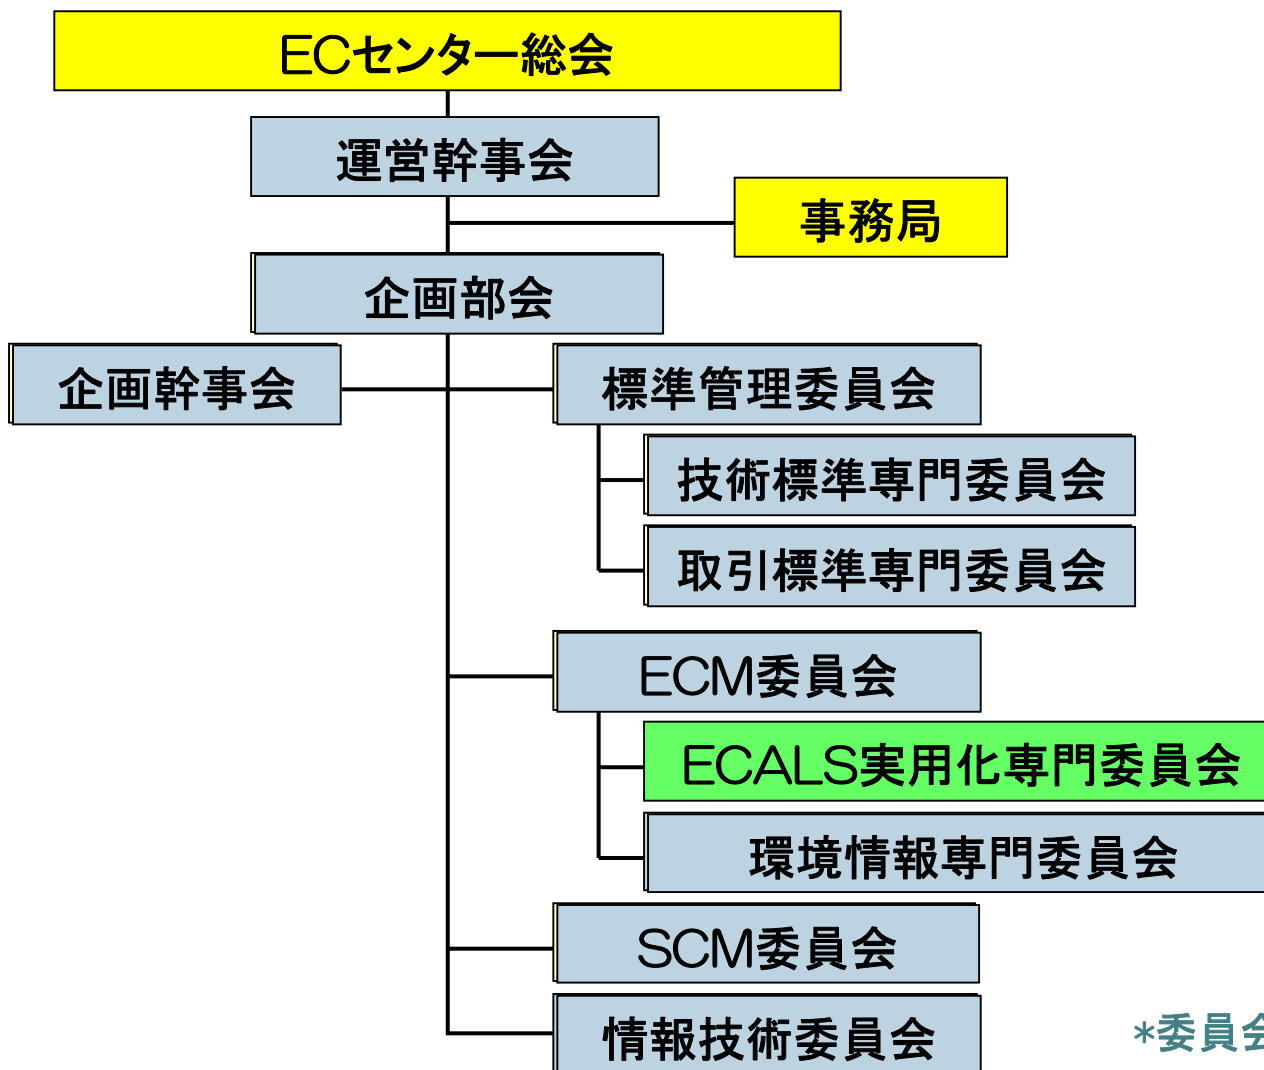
ECセンター総会

運営幹事会

事務局

企画部会

企画幹事会

標準管理委員会

技術標準専門委員会

取引標準専門委員会

ECM委員会

ECALS実用化専門委員会

環境情報専門委員会

SCM委員会

情報技術委員会

*委員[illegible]